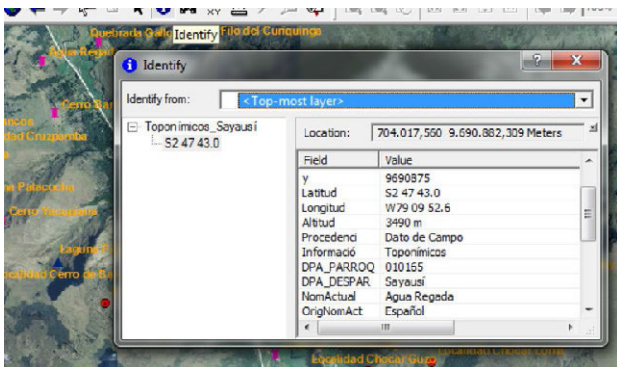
Identify

Quebrada Galle Filo del Cunquingo

Agua Regada

Cerro Bar

ancos

idad Cruzpamba

Palacocha

Cerro Yacupamba

Laguna

ocalidad Cerro de Ba

Localidad Chocar Guro

Localidad Chocar Loma

Identify

Identify from: <Top-most layer>

Toponimicos_Sayausi
S2 47 43.0

Location: 704.017,560 9.690.882,309 Meters

| Field | Value |
|---|---|
| y | 9690875 |
| Latitud | S2 47 43.0 |
| Longitud | W79 09 52.6 |
| Altitud | 3490 m |
| Procedenci | Dato de Campo |
| Informació | Toponimicos |
| DPA_PARROQ | 010165 |
| DPA_DESPAR | Sayausí |
| NomActual | Agua Regada |
| OrigNomAct | Español |